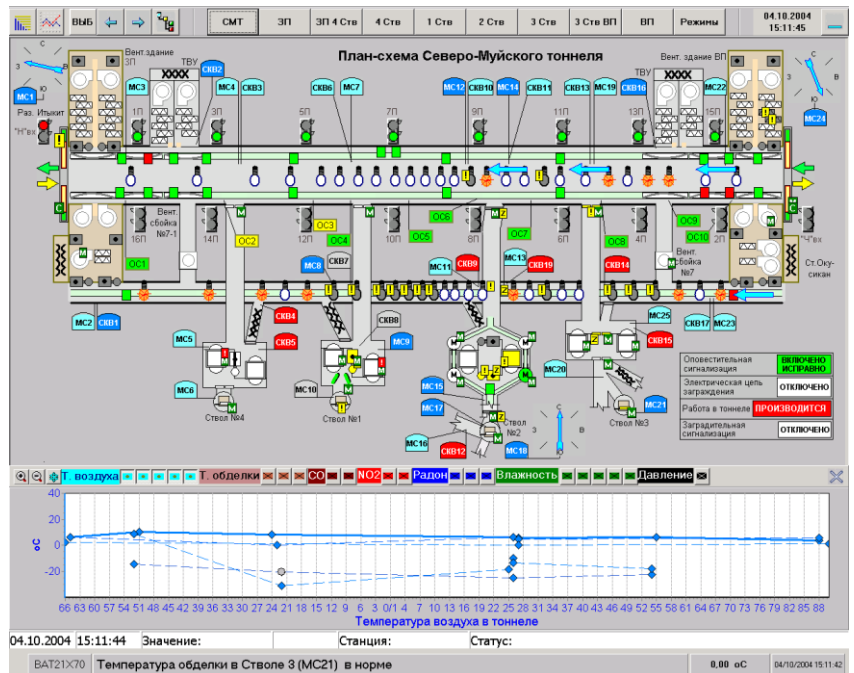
ВЫБ
СМТ
ЗП
ЗП 4 Ств
4 Ств
1 Ств
2 Ств
3 Ств
3 Ств ВП
ВП
Режимы
04.10.2004
15:11:45

План-схема Северо-Муйского тоннеля

Вент.здание ЗП
ТВУ
СКВ2
МС1
МС3
МС4
СКВ3
СКВ6
МС7
МС12
СКВ10
МС14
СКВ11
СКВ13
МС19
СКВ16
МС22
Вент. здание ВП
ТВУ
МС24
Раз. Ипыкит
"Н"вх
1П
3П
5П
7П
9П
11П
13П
15П
С
Ю
З
В
Вент. сбойка №7-1
16П
14П
12П
10П
8П
6П
4П
2П
ОС2
ОС3
ОС4
ОС5
ОС6
ОС7
ОС8
ОС9
ОС10
ОС1
"Ч"вх
Вент. сбойка №7
Ст.Окусикан
МС8
СКВ7
МС11
СКВ9
МС13
СКВ19
СКВ14
МС2
СКВ1
СКВ4
СКВ5
СКВ8
МС5
МС6
МС9
МС10
Ствол №4
Ствол №1
МС15
МС17
МС16
СКВ12
МС18
Ствол №2
МС20
МС25
СКВ15
СКВ17
МС23
МС21
Ствол №3

| Оповестительная сигнализация | ВКЛЮЧЕНО ИСПРАВНО |
|---|---|
| Электрическая цепь заграждения | ОТКЛЮЧЕНО |
| Работа в тоннеле | ПРОИЗВОДИТСЯ |
| Заградительная сигнализация | ОТКЛЮЧЕНО |

Т. воздуха
Т. обделки
СО
NO2
Радон
Влажность
Давление

40
20
0
-20
-40
оС
66 63 60 57 54 51 48 45 42 39 36 33 30 27 24 21 18 15 12 9 6 3 0/1 4 7 10 13 16 19 22 25 28 31 34 37 40 43 46 49 52 55 58 61 64 67 70 73 76 79 82 85 88
Температура воздуха в тоннеле

04.10.2004
15:11:44
Значение:
Станция:
Статус:
ВАТ21Х70
Температура обделки в Стволе 3 (МС21) в норме
0,00 оС
04/10/2004 15:11:42